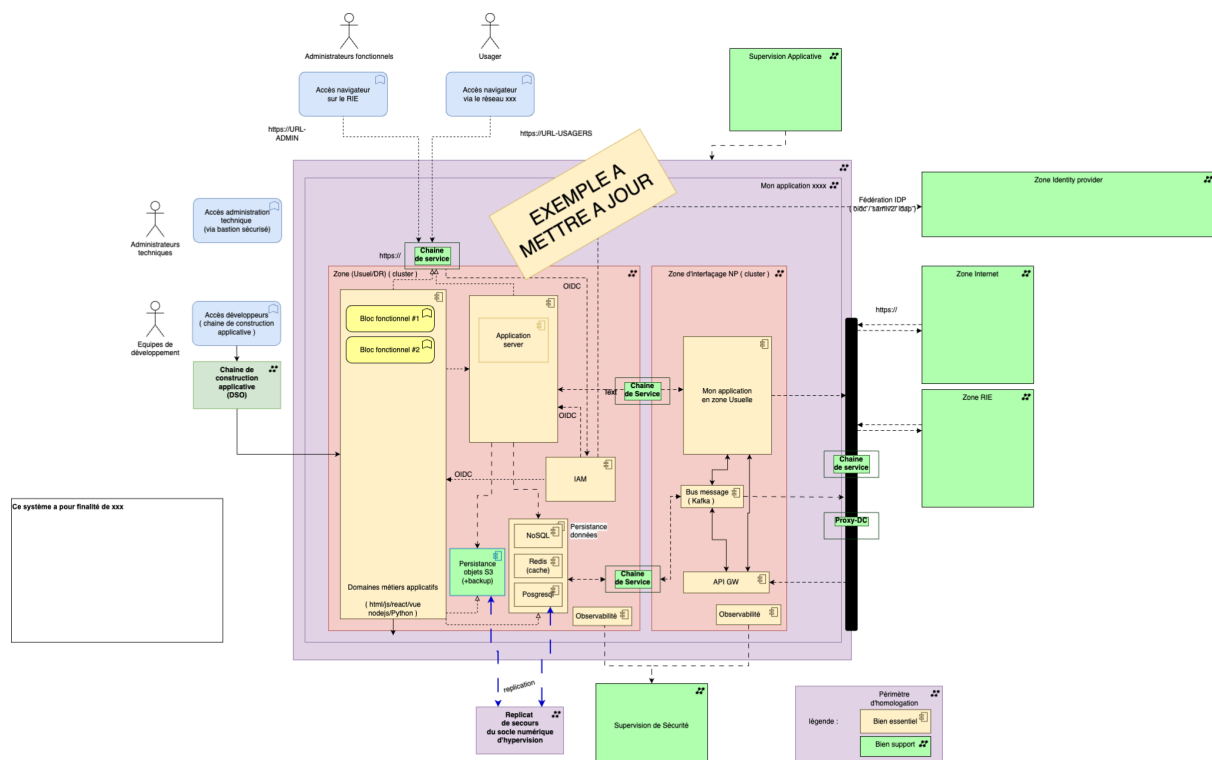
Administrateurs fonctionnels

Usager

Supervision Applicative

Accès navigateur sur le RIE

Accès navigateur via le réseau xxx

https://URL-ADMIN

https://URL-USAGERS

EXEMPLE A METTRE A JOUR

Mon application xxxx

Zone Identity provider

Fédération IDP ( oidc / samlv2/ ldap )

Administrateurs techniques

Accès administration technique (via bastion sécurisé)

https://

Chaine de service

Zone (Usuel/DR) ( cluster )

Zone d'interfaçage NP ( cluster )

Zone Internet

https://

Equipes de développement

Accès développeurs ( chaine de construction applicative )

Bloc fonctionnel #1

Bloc fonctionnel #2

Application server

OIDC

Chaine de construction applicative (DSO)

Chaine de Service

Mon application en zone Usuelle

Zone RIE

OIDC

Chaine de service

IAM

OIDC

Bus message ( Kafka )

Proxy-DC

Ce système a pour finalité de xxx

Persistance données

NoSQL

Redis (cache)

Persistance objets S3 (+backup)

Chaine de Service

API GW

Posgresql

Domaines métiers applicatifs

( html/js/react/vue nodejs/Python )

Observabilité

Observabilité

replication

Replicat de secours du socle numérique d'hypervision

Supervision de Sécurité

Périmètre d'homologation

légende :

Bien essentiel

Bien support